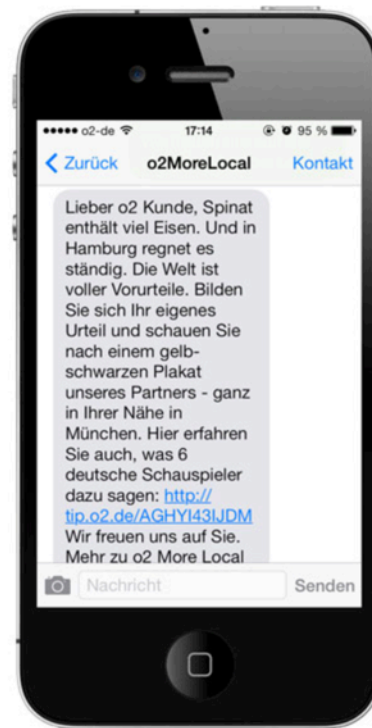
●●●●● o2-de 17:14 95 %

< Zurück o2MoreLocal Kontakt

Lieber o2 Kunde, Spinat enthält viel Eisen. Und in Hamburg regnet es ständig. Die Welt ist voller Vorurteile. Bilden Sie sich Ihr eigenes Urteil und schauen Sie nach einem gelb-schwarzen Plakat unseres Partners - ganz in Ihrer Nähe in München. Hier erfahren Sie auch, was 6 deutsche Schauspieler dazu sagen: http://tip.o2.de/AGHYI43IJDM Wir freuen uns auf Sie. Mehr zu o2 More Local

Nachricht Senden